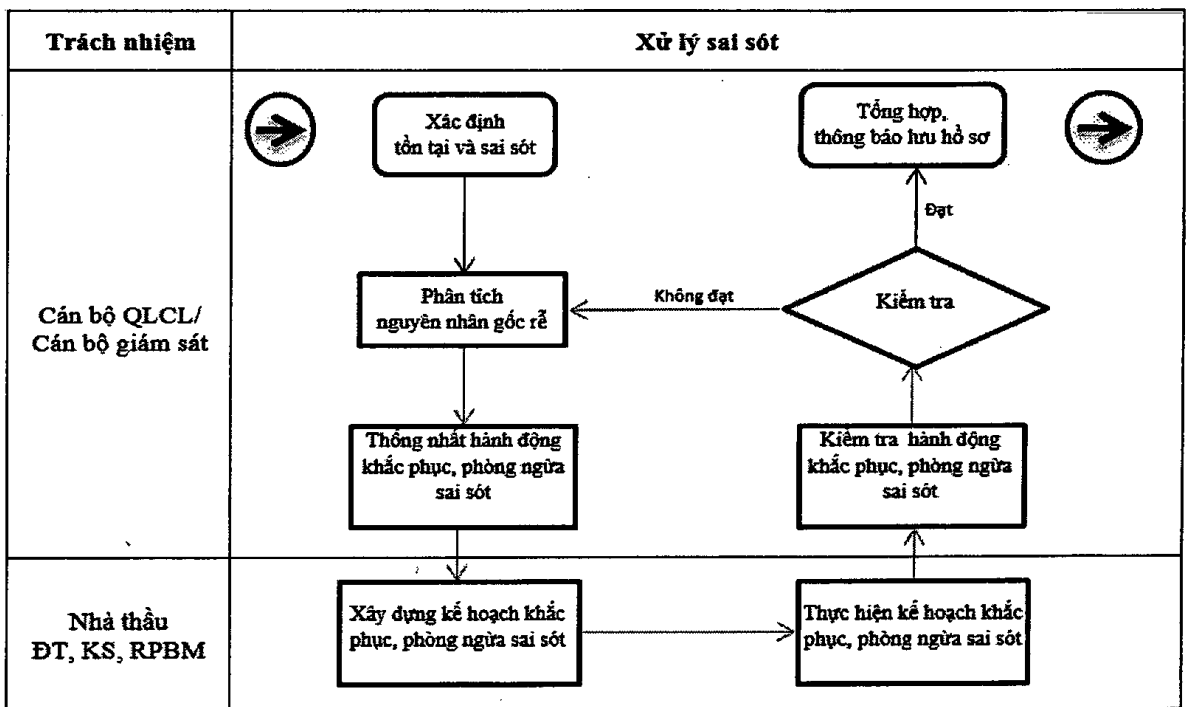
| Trách nhiệm | Xử lý sai sót |
|---|---|
| Cán bộ QLCL/ Cán bộ giám sát | Xác định tồn tại và sai sót; Tổng hợp, thông báo lưu hồ sơ; Đạt; Phân tích nguyên nhân gốc rễ; Không đạt; Kiểm tra; Thống nhất hành động khắc phục, phòng ngừa sai sót; Kiểm tra hành động khắc phục, phòng ngừa sai sót |
| Nhà thầu ĐT, KS, RPBM | Xây dựng kế hoạch khắc phục, phòng ngừa sai sót; Thực hiện kế hoạch khắc phục, phòng ngừa sai sót |